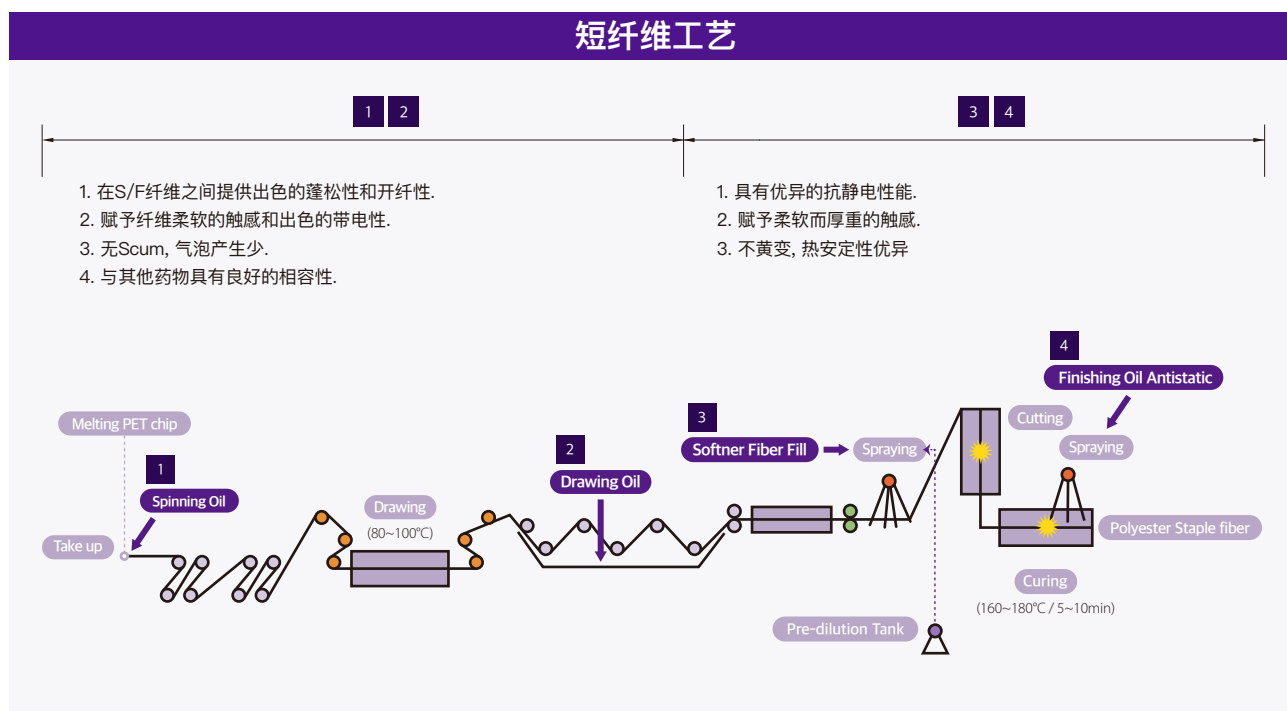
短纤维工艺

1 2

3 4

1. 在S/F纤维之间提供出色的蓬松性和开纤性.
2. 赋予纤维柔软的触感和出色的带电性.
3. 无Scum, 气泡产生少.
4. 与其他药物具有良好的相容性.

1. 具有优异的抗静电性能.
2. 赋予柔软而厚重的触感.
3. 不黄变, 热安定性优异

4
Finishing Oil Antistatic

Melting PET chip

Cutting

3
Softner Fiber Fill

Spraying

Spraying

2
Drawing Oil

1
Spinning Oil

Drawing
(80~100℃)

Take up

Polyester Staple fiber

Curing
(160~180℃ / 5~10min)

Pre-dilution Tank